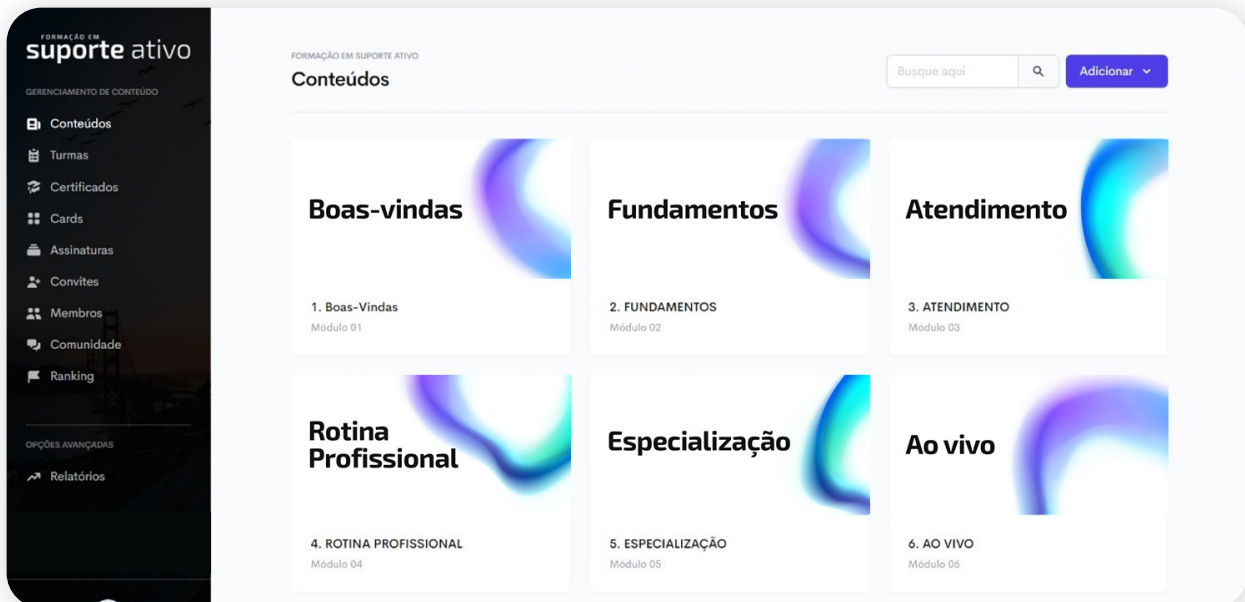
FORMAÇÃO EM
suporte ativo

GERENCIAMENTO DE CONTEÚDO

Conteúdos
Turmas
Certificados
Cards
Assinaturas
Convites
Membros
Comunidade
Ranking

OPÇÕES AVANÇADAS

Relatórios

FORMAÇÃO EM SUPORTE ATIVO
Conteúdos

Busque aqui
Adicionar

Boas-vindas
1. Boas-Vindas
Módulo 01

Fundamentos
2. FUNDAMENTOS
Módulo 02

Atendimento
3. ATENDIMENTO
Módulo 03

Rotina Profissional
4. ROTINA PROFISSIONAL
Módulo 04

Especialização
5. ESPECIALIZAÇÃO
Módulo 05

Ao vivo
6. AO VIVO
Módulo 06